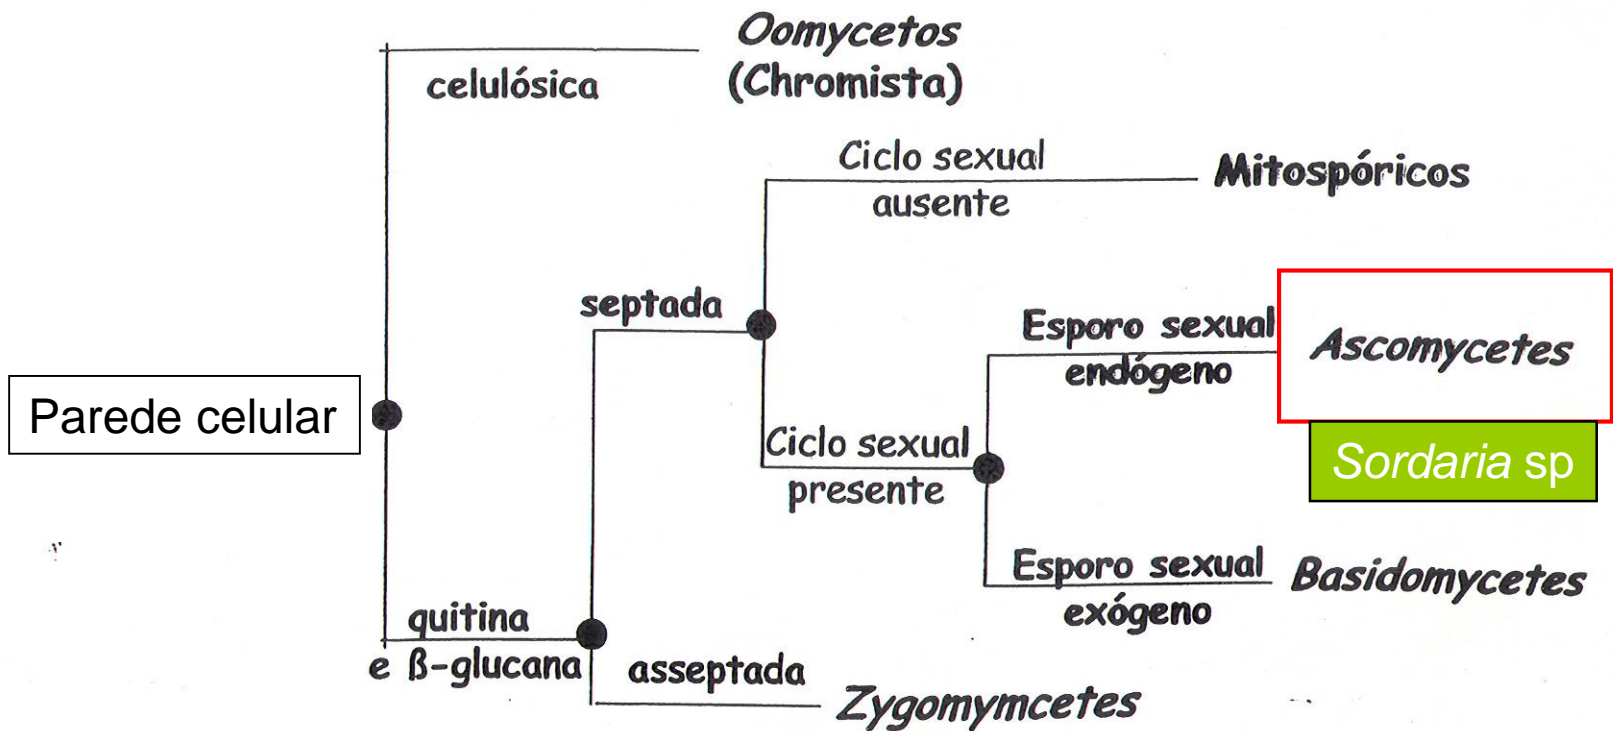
Oomycetos (Chromista)

celulósica

Ciclo sexual ausente

Mitospóricos

septada

Esporo sexual endógeno

Ascomycetes

Sordaria sp

Parede celular

Ciclo sexual presente

Esporo sexual exógeno

Basidomycetes

quitina e ß-glucana

asseptada

Zygomymcetes